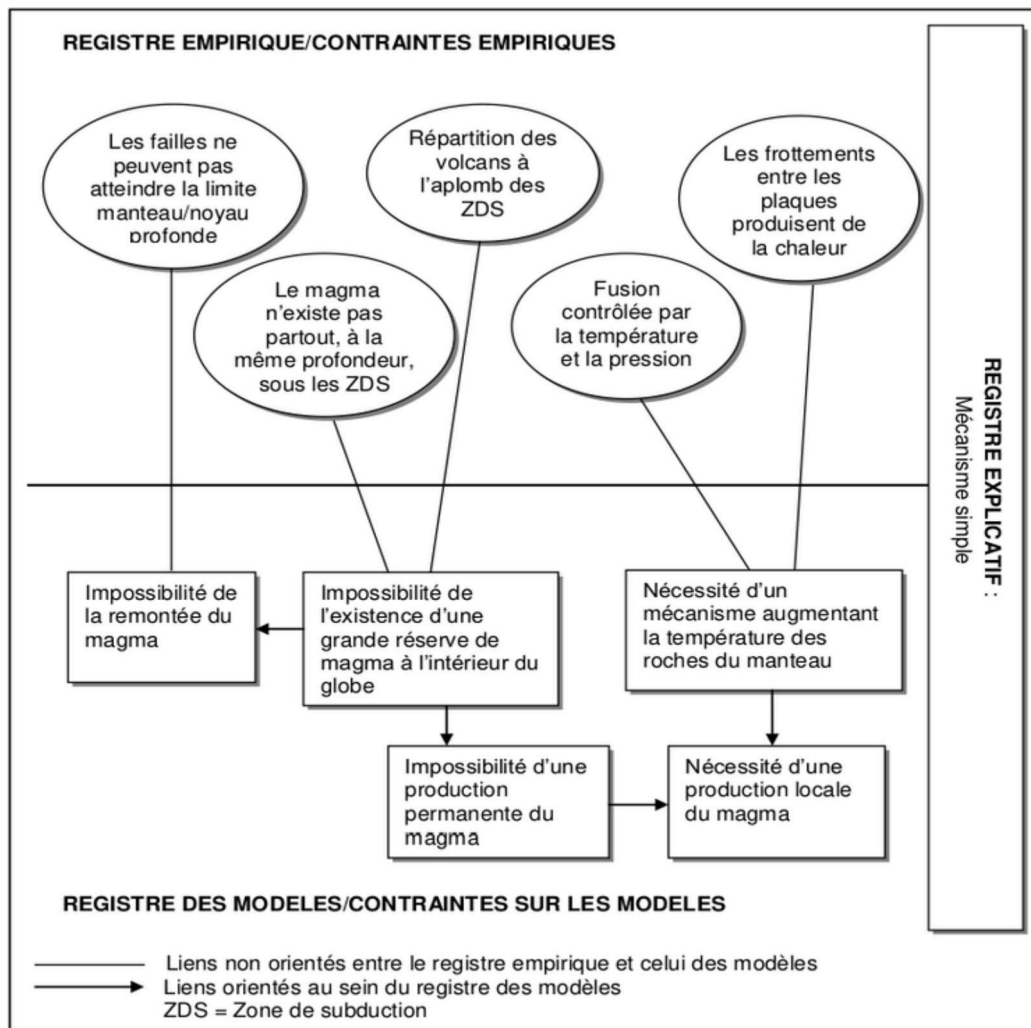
REGISTRE EMPIRIQUE/CONTRAINTES EMPIRIQUES

Les failles ne peuvent pas atteindre la limite manteau/noyau profonde

Répartition des volcans à l'aplomb des ZDS

Les frottements entre les plaques produisent de la chaleur

Le magma n'existe pas partout, à la même profondeur, sous les ZDS

Fusion contrôlée par la température et la pression

REGISTRE EXPLICATIF : Mécanisme simple

Impossibilité de la remontée du magma

Impossibilité de l'existence d'une grande réserve de magma à l'intérieur du globe

Nécessité d'un mécanisme augmentant la température des roches du manteau

Impossibilité d'une production permanente du magma

Nécessité d'une production locale du magma

REGISTRE DES MODELES/CONTRAINTES SUR LES MODELES

Liens non orientés entre le registre empirique et celui des modèles
Liens orientés au sein du registre des modèles
ZDS = Zone de subduction